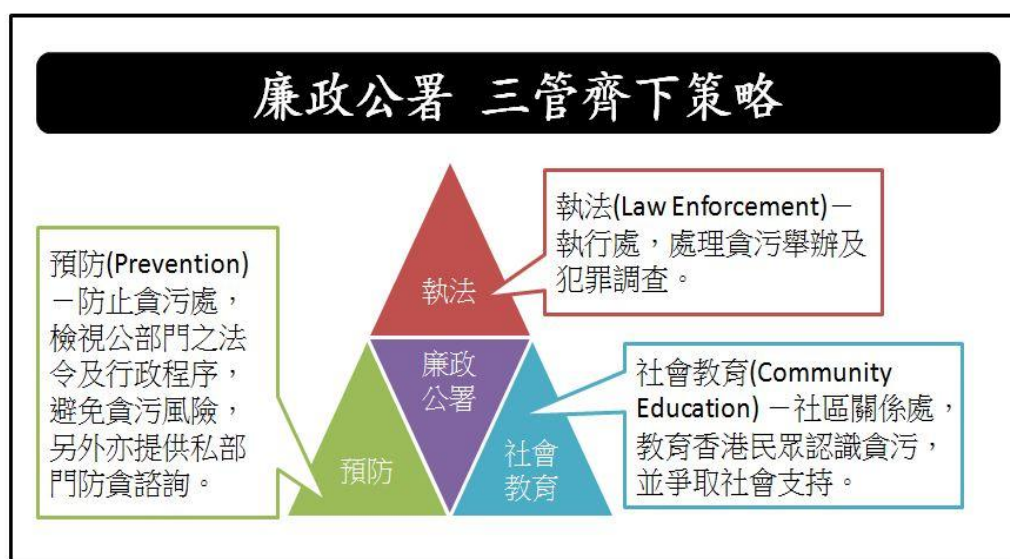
廉政公署 三管齊下策略

執法(Law Enforcement)－執行處，處理貪污舉辦及犯罪調查。

預防(Prevention)－防止貪污處，檢視公部門之法令及行政程序，避免貪污風險，另外亦提供私部門防貪諮詢。

執法

廉政公署

預防

社會教育

社會教育(Community Education)－社區關係處，教育香港民眾認識貪污，並爭取社會支持。